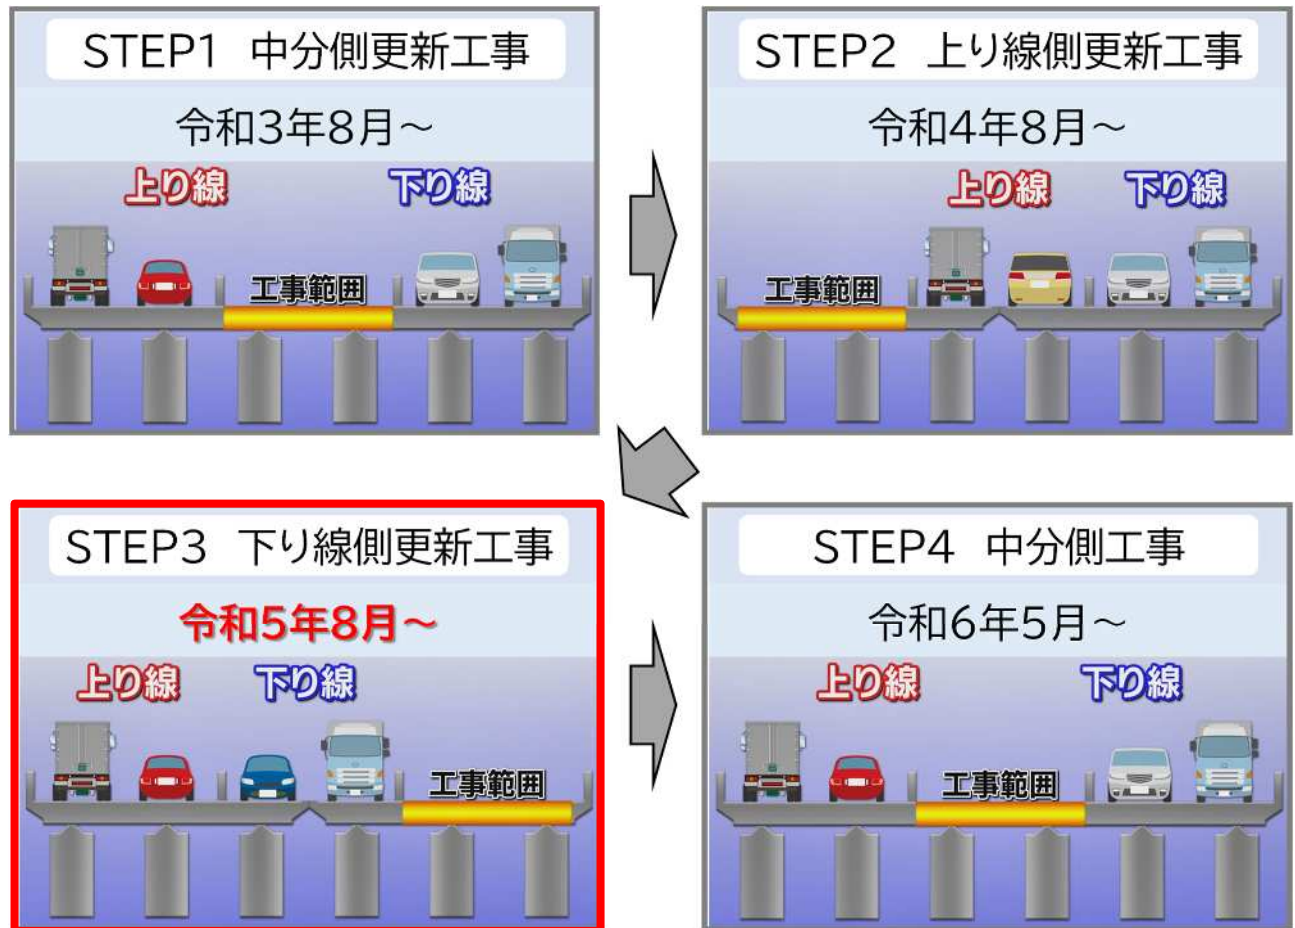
STEP1　中分側更新工事

令和3年8月～

上り線　下り線

工事範囲

STEP2　上り線側更新工事

令和4年8月～

上り線　下り線

工事範囲

STEP3　下り線側更新工事

令和5年8月～

上り線　下り線

工事範囲

STEP4　中分側工事

令和6年5月～

上り線　下り線

工事範囲